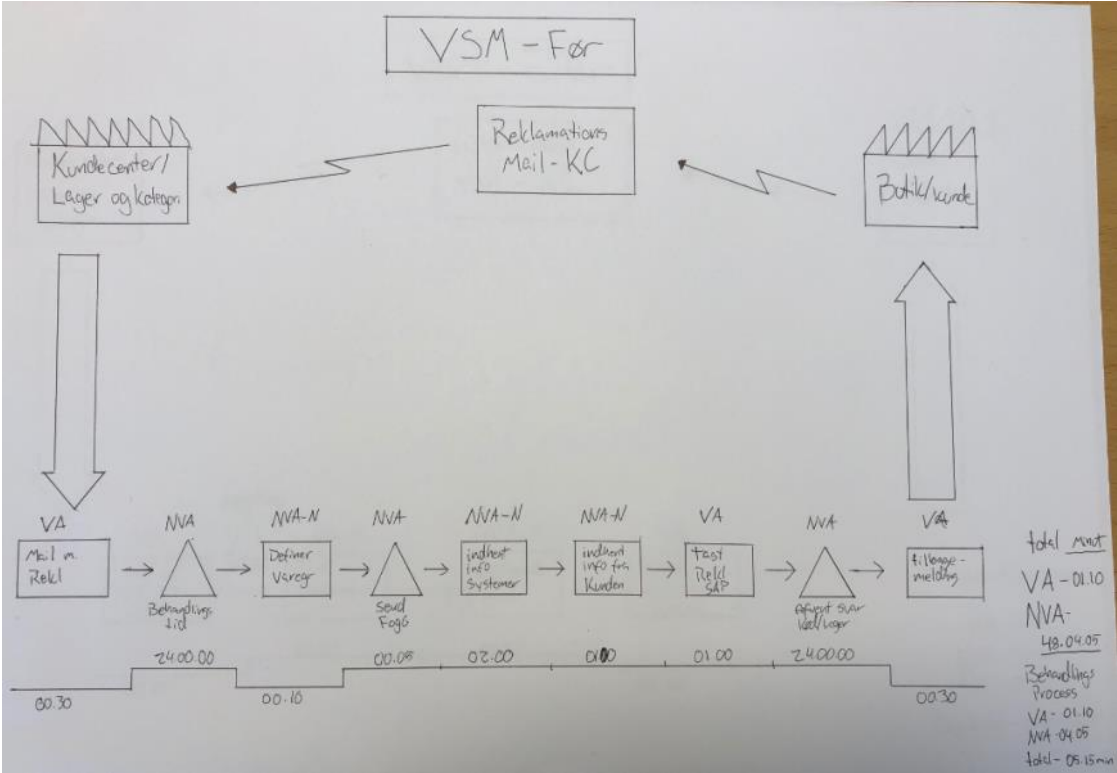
VSM - Før

Kundecenter/ Lager og kategori

Reklamations Mail - KC

Butik/kunde

VA
Mail m. Rekl

NVA
Behandlings tid

NVA-N
Definer Varegr

NVA
Send Fog6

NVA-N
indhent info Systemer

NVA-N
indhent info fra Kunden

VA
Tast Rekl SAP

NVA
Afvent svar Kat/Lager

VA
tilbagemelding

24.00.00
00.05
02.00
01.00
01.00
24.00.00

00.30
00.10
00.30

total Mnt
VA - 01.10
NVA - 48.04.05

Behandlings Process
VA - 01.10
NVA - 04.05
total - 05.15 min